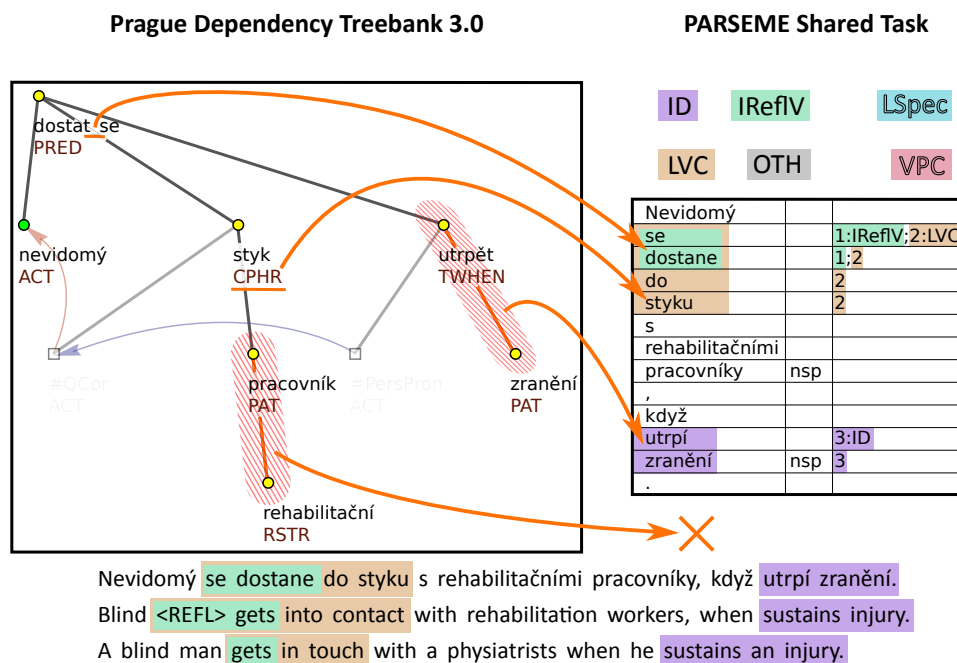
Prague Dependency Treebank 3.0

PARSEME Shared Task

dostat_se
PRED

nevidomý
ACT

styk
CPHR

utrpět
TWHEN

#QCor
ACT

pracovník
PAT

#PersPron
ACT

zranění
PAT

rehabilitační
RSTR

ID IReflV LSpec

LVC OTH VPC

| Nevidomý | | |
|---|---|---|
| se | | 1:IReflV;2:LVC |
| dostane | | 1;2 |
| do | | 2 |
| styku | | 2 |
| s | | |
| rehabilitačními | | |
| pracovníky | nsp | |
| , | | |
| když | | |
| utrpí | | 3:ID |
| zranění | nsp | 3 |
| . | | |

Nevidomý se dostane do styku s rehabilitačními pracovníky, když utrpí zranění.
Blind <REFL> gets into contact with rehabilitation workers, when sustains injury.
A blind man gets in touch with a physiatrists when he sustains an injury.